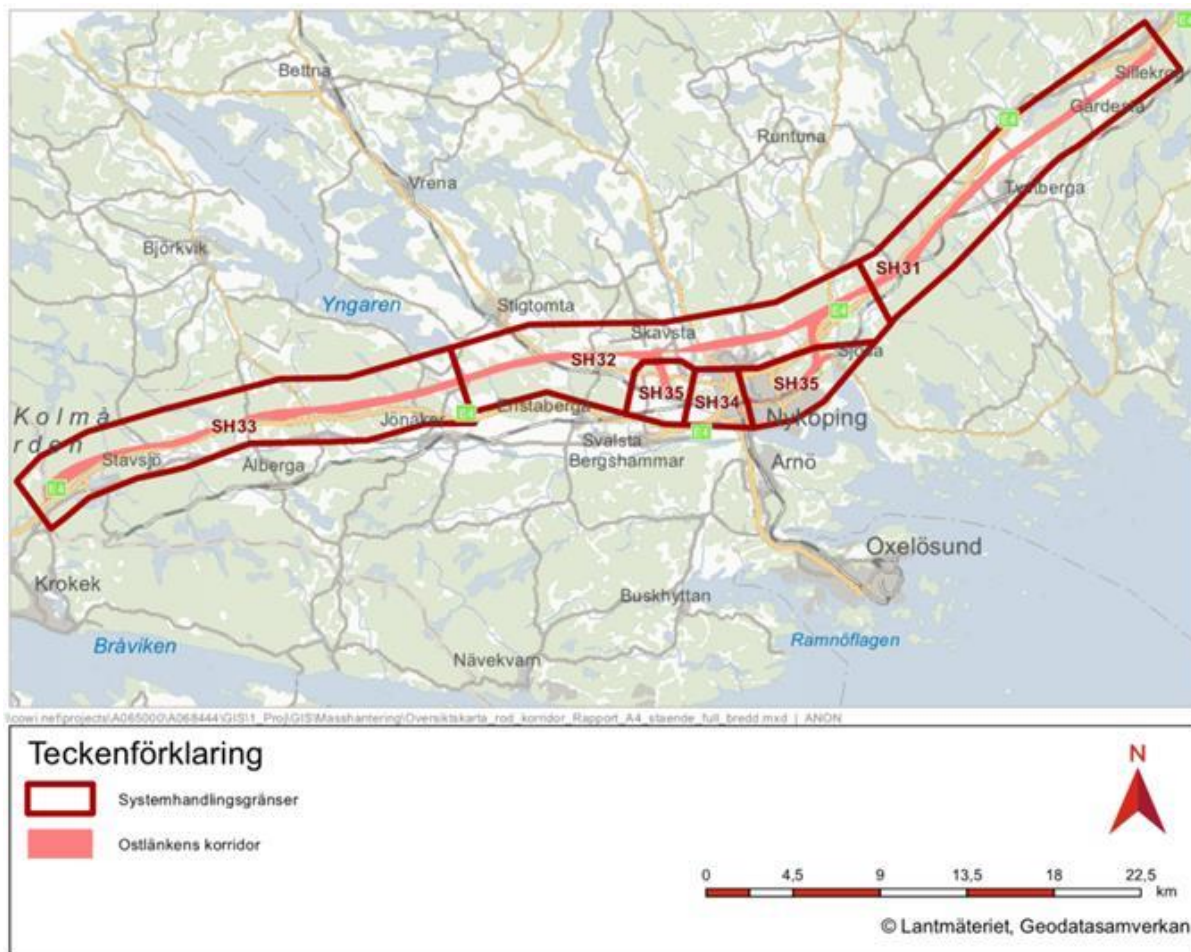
Bettna
Sillekrog
Gardesta
Runtuna
Vrena
Tystberga
Björkvik
SH31
Yngaren
Stigtomta
Skavsta
SH32
Sjösa
SH35
SH35
SH34
Kolmården
SH33
Jönåker
Enstaberga
Nyköping
Stavsjö
Ålberga
Svalsta
Bergshammar
Arnö
Oxelösund
Krokek
Buskhyttan
Bråviken
Nävekvarn
Ramnöfladen
\\cowi.net\projects\A065000\A068444\GIS\1_Proj\GIS\Masshantering\Oversiktskarta_rod_korridor_Rapport_A4_staende_full_bredd.mxd | ANON

Teckenförklaring
Systemhandlingsgränser
Ostlänkens korridor

N
0 4,5 9 13,5 18 22,5 km
© Lantmäteriet, Geodatasamverkan